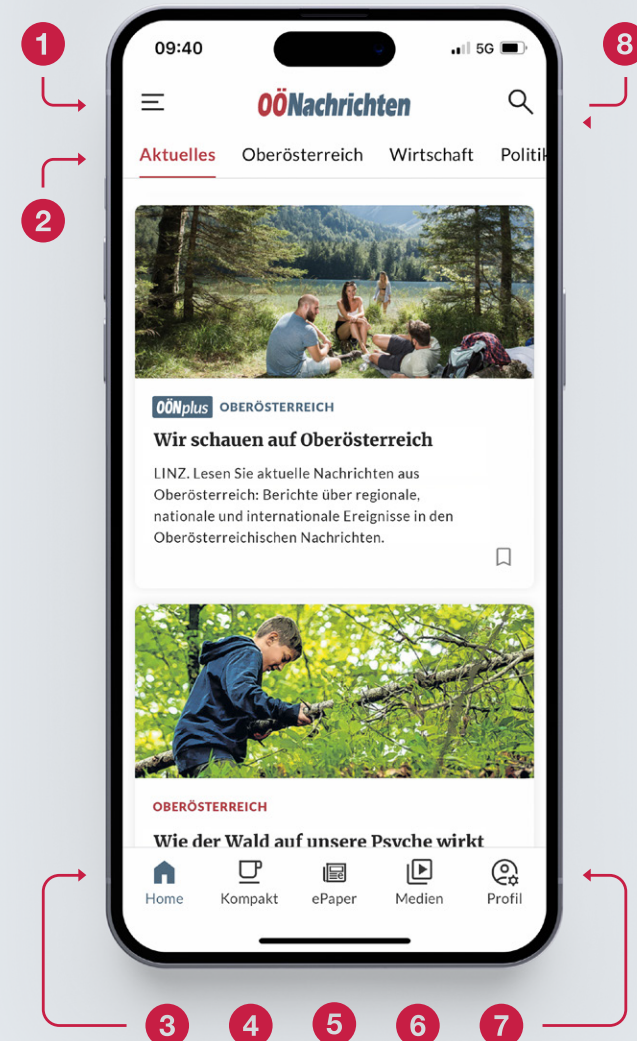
1

8

09:40

5G

OÖNachrichten

Aktuelles Oberösterreich Wirtschaft Politik

2

OÖNplus OBERÖSTERREICH

Wir schauen auf Oberösterreich

LINZ. Lesen Sie aktuelle Nachrichten aus Oberösterreich: Berichte über regionale, nationale und internationale Ereignisse in den Oberösterreichischen Nachrichten.

OBERÖSTERREICH

Wie der Wald auf unsere Psyche wirkt

Home Kompakt ePaper Medien Profil

3 4 5 6 7